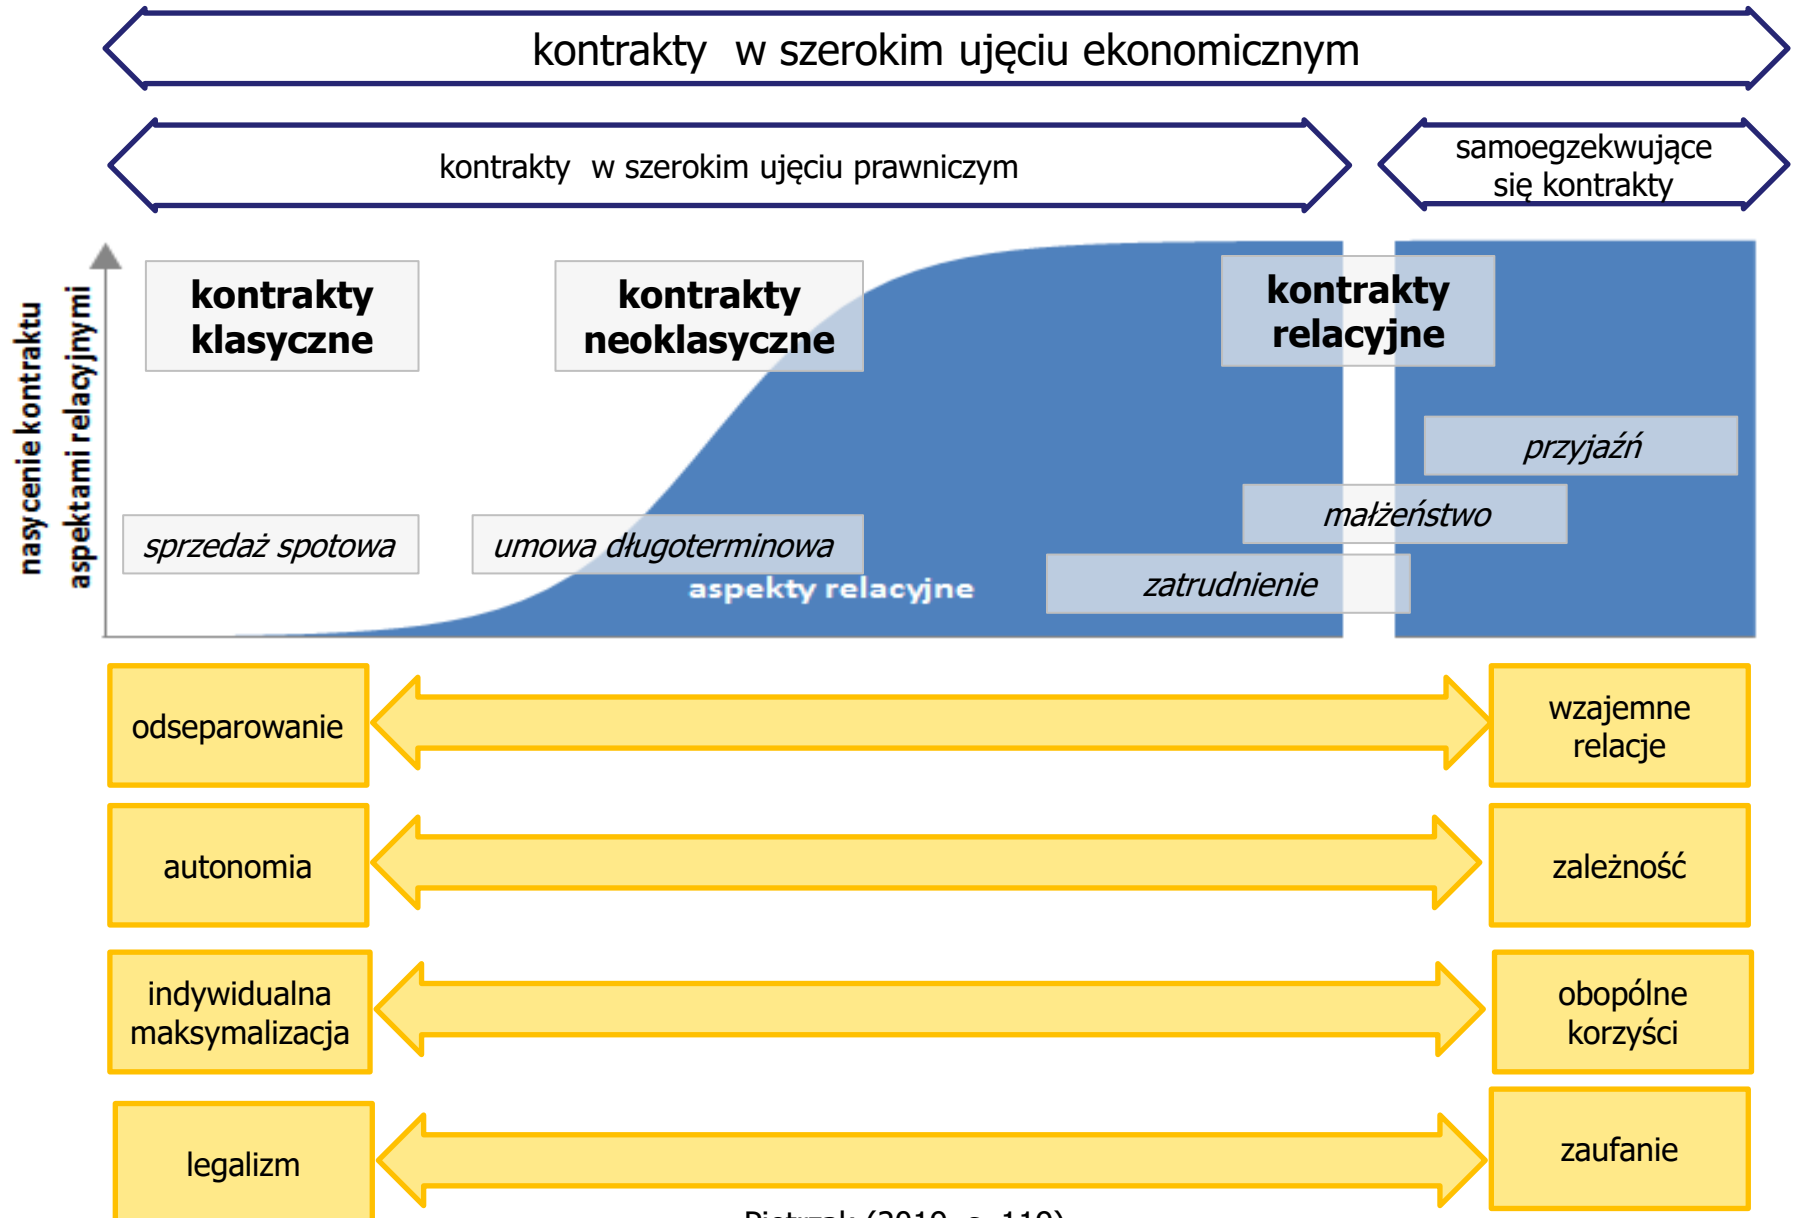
kontrakty w szerokim ujęciu ekonomicznym

kontrakty w szerokim ujęciu prawniczym

samoegzekwujące się kontrakty

nasycenie kontraktu aspektami relacyjnymi

kontrakty klasyczne

kontrakty neoklasyczne

kontrakty relacyjne

przyjaźń

małżeństwo

sprzedaż spotowa

umowa długoterminowa

zatrudnienie

aspekty relacyjne

odseparowanie

wzajemne relacje

autonomia

zależność

indywidualna maksymalizacja

obopólne korzyści

legalizm

zaufanie

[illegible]